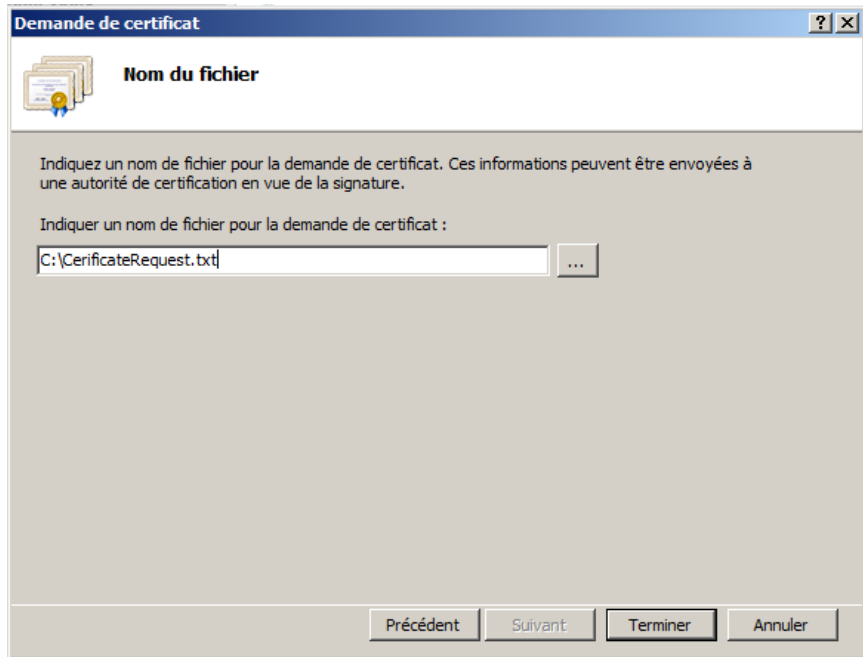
Demande de certificat

?

Nom du fichier

Indiquez un nom de fichier pour la demande de certificat. Ces informations peuvent être envoyées à une autorité de certification en vue de la signature.

Indiquer un nom de fichier pour la demande de certificat :

C:\CerificateRequest.txt

...

Précédent

Suivant

Terminer

Annuler